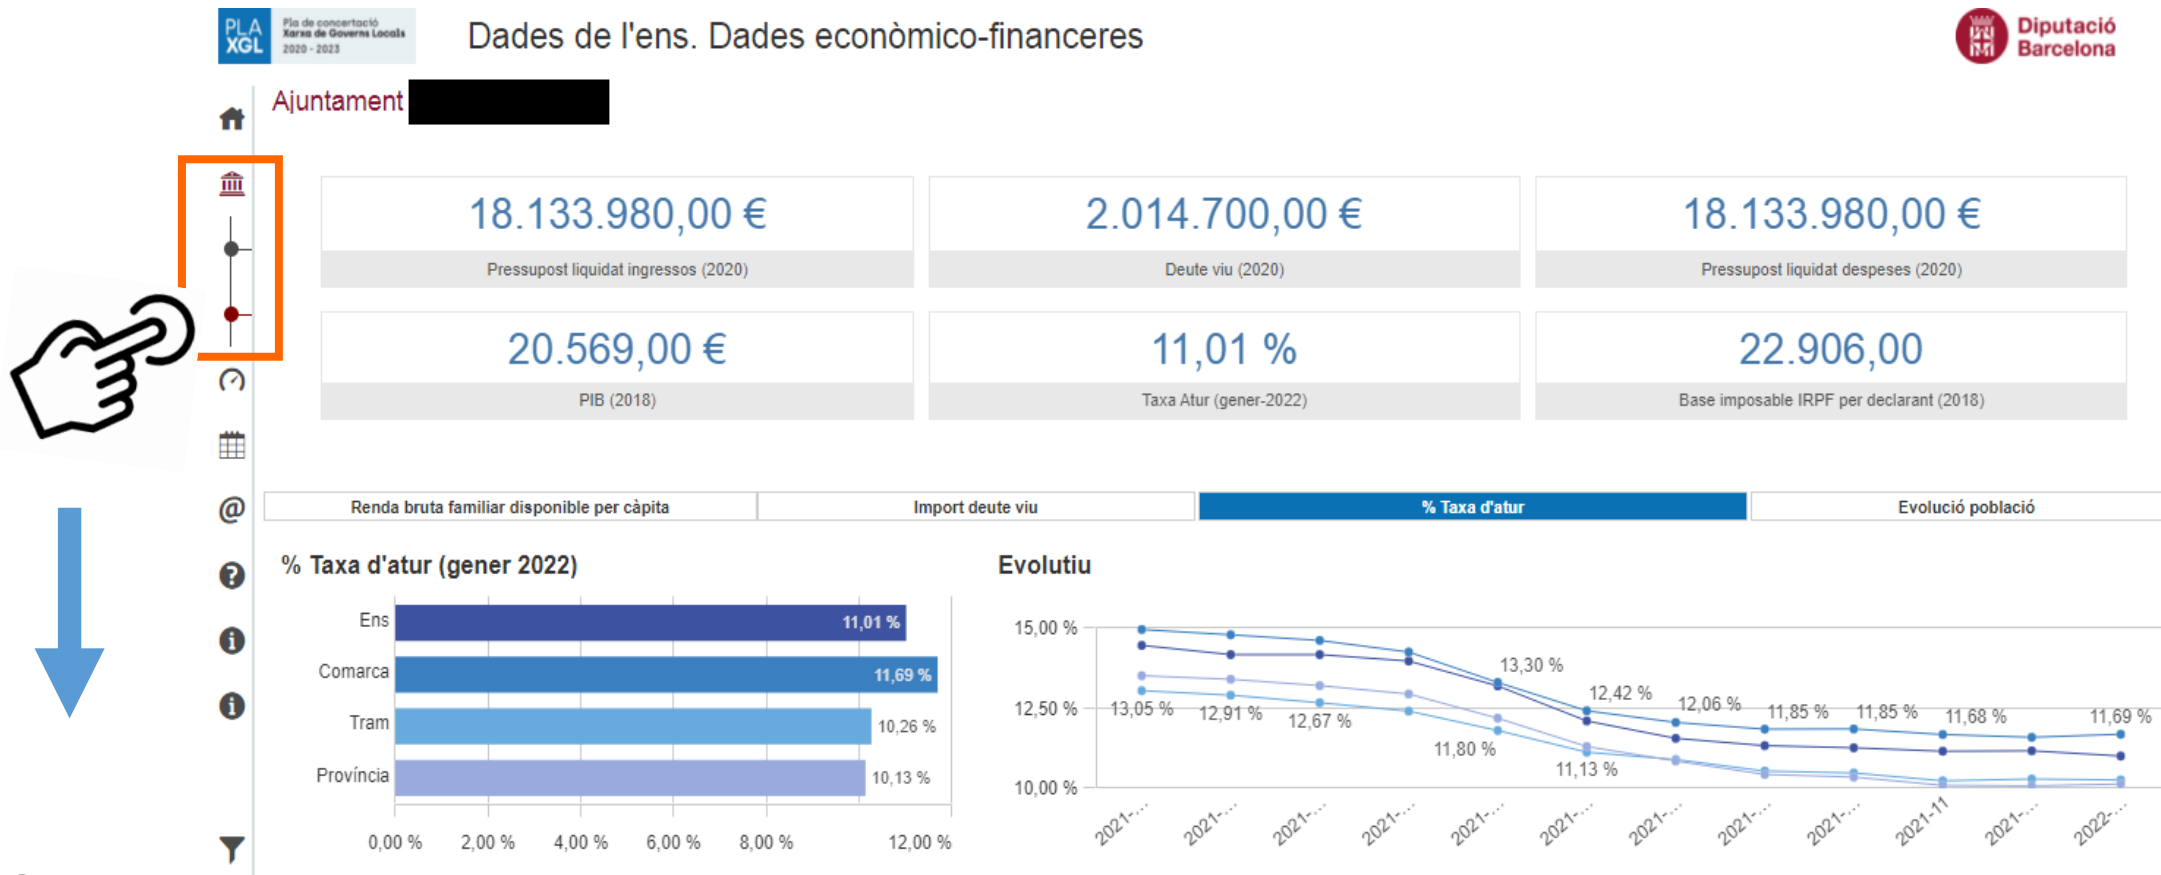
PLA XGL Pla de concertació Xarxa de Governs Locals 2020 - 2023

Dades de l'ens. Dades econòmico-financeres

Diputació Barcelona

Ajuntament

18.133.980,00 €
Pressupost liquidat ingressos (2020)

2.014.700,00 €
Deute viu (2020)

18.133.980,00 €
Pressupost liquidat despeses (2020)

20.569,00 €
PIB (2018)

11,01 %
Taxa Atur (gener-2022)

22.906,00
Base imposable IRPF per declarant (2018)

Renda bruta familiar disponible per càpita | Import deute viu | % Taxa d'atur | Evolució població

% Taxa d'atur (gener 2022)

Ens 11,01 %
Comarca 11,69 %
Tram 10,26 %
Província 10,13 %

0,00 % 2,00 % 4,00 % 6,00 % 8,00 % 12,00 %

Evolutiu

15,00 %
12,50 %
10,00 %

13,05 % 12,91 % 12,67 % 11,80 % 13,30 % 11,13 % 12,42 % 12,06 % 11,85 % 11,85 % 11,68 % 11,69 %

2021-... 2021-... 2021-... 2021-... 2021-... 2021-... 2021-... 2021-... 2021-... 2021-11 2021-... 2022-...